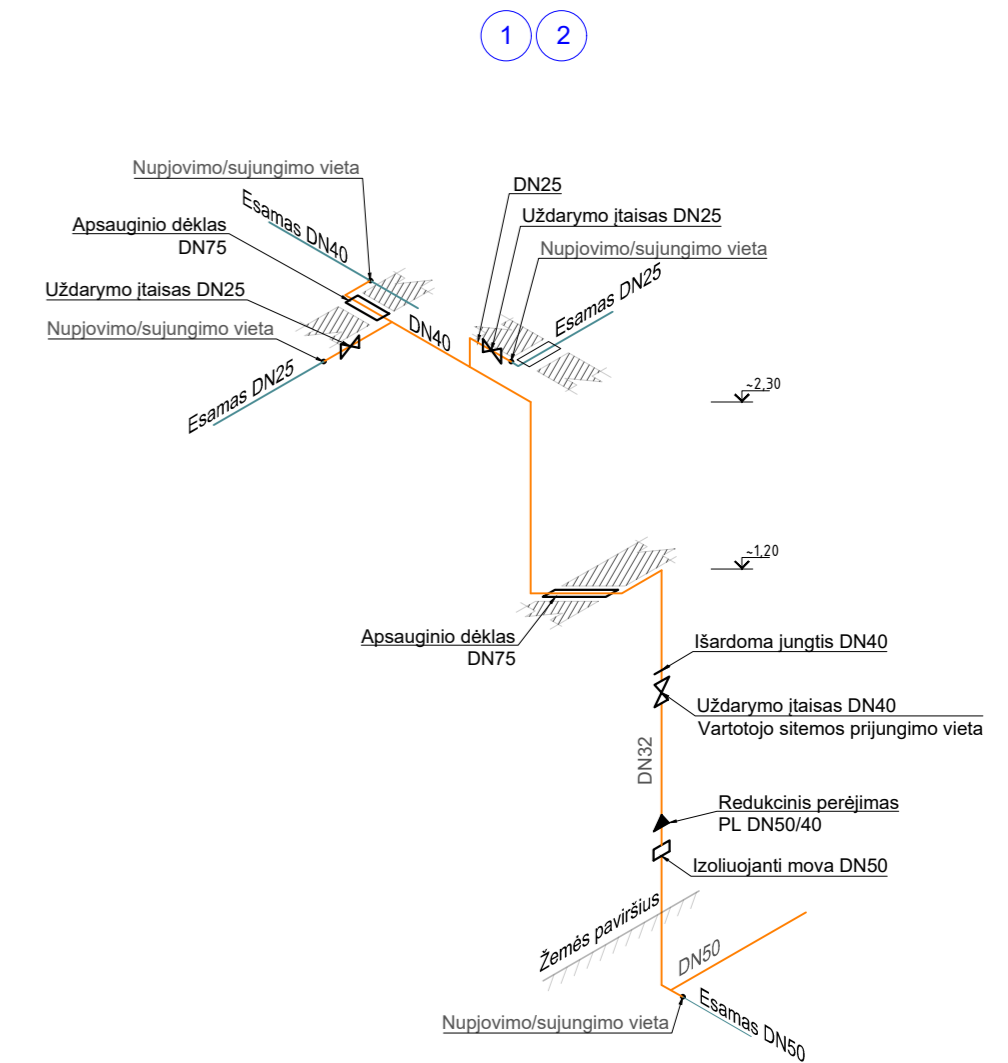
1 2

Nupjovimo/sujungimo vieta

Esamas DN40

Apsauginio dėklas DN75

Uždarymo įtaisas DN25

Nupjovimo/sujungimo vieta

Esamas DN25

DN40

DN25

Uždarymo įtaisas DN25

Nupjovimo/sujungimo vieta

Esamas DN25

~2,30

~1,20

Apsauginio dėklas DN75

Išardoma jungtis DN40

Uždarymo įtaisas DN40
Vartotojo sitemos prijungimo vieta

DN32

Redukcinis perėjimas
PL DN50/40

Izoliuojanti mova DN50

Žemės paviršius

DN50

Nupjovimo/sujungimo vieta

Esamas DN50